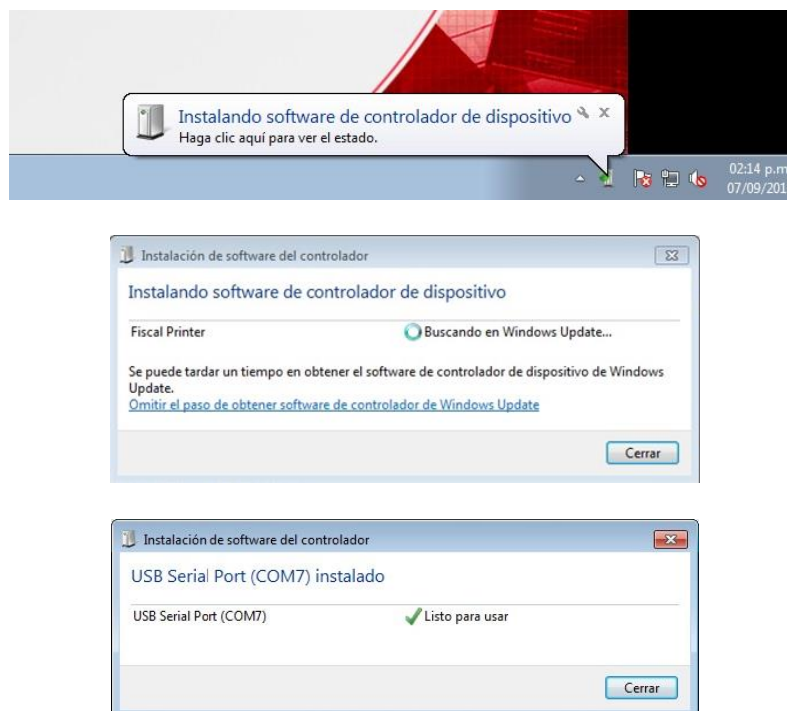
Instalando software de controlador de dispositivo
Haga clic aquí para ver el estado.

02:14 p.m
07/09/201

Instalación de software del controlador

Instalando software de controlador de dispositivo

Fiscal Printer
Buscando en Windows Update...

Se puede tardar un tiempo en obtener el software de controlador de dispositivo de Windows Update.
Omitir el paso de obtener software de controlador de Windows Update

Cerrar

Instalación de software del controlador

USB Serial Port (COM7) instalado

USB Serial Port (COM7)
Listo para usar

Cerrar